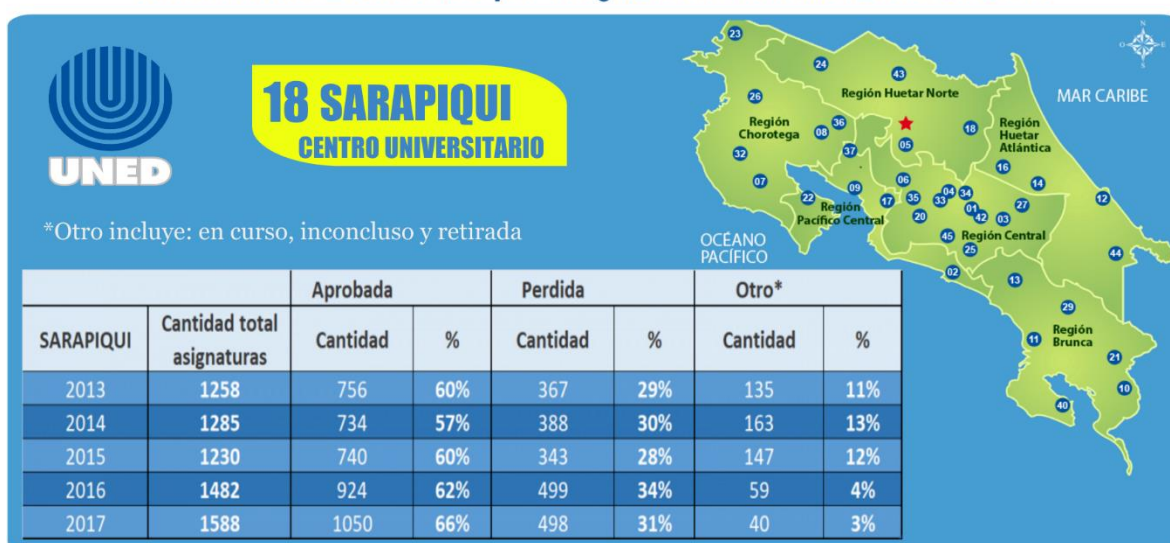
UNED

18 SARAPIQUI
CENTRO UNIVERSITARIO

*Otro incluye: en curso, inconcluso y retirada

MAR CARIBE
OCÉANO PACÍFICO
Región Huetar Norte
Región Chorotega
Región Huetar Atlántica
Región Pacífico Central
Región Central
Región Brunca
23 24 43 26 36 08 32 37 05 18 16 14 07 09 06 22 17 35 33 04 34 20 01 42 03 27 12 45 25 44 02 13 29 11 21 10 40

| | | Aprobada | | Perdida | | Otro* | |
|---|---|---|---|---|---|---|---|
| SARAPIQUI | Cantidad total asignaturas | Cantidad | % | Cantidad | % | Cantidad | % |
| 2013 | 1258 | 756 | 60% | 367 | 29% | 135 | 11% |
| 2014 | 1285 | 734 | 57% | 388 | 30% | 163 | 13% |
| 2015 | 1230 | 740 | 60% | 343 | 28% | 147 | 12% |
| 2016 | 1482 | 924 | 62% | 499 | 34% | 59 | 4% |
| 2017 | 1588 | 1050 | 66% | 498 | 31% | 40 | 3% |